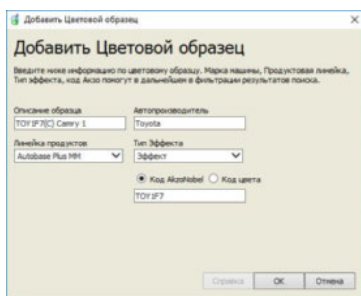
Добавить Цветовой образец

Добавить Цветовой образец

Введите ниже информацию по цветовому образцу. Марка машины, Продуктовая линейка, Тип эффекта, код Акзо помогут в дальнейшем в фильтрации результатов поиска.

Описание образца
TOY1F7(C) Camry 1

Автопроизводитель
Toyota

Линейка продуктов
Autobase Plus MM

Тип Эффекта
Эффект

Код AkzoNobel
Код цвета

TOY1F7

Справка
OK
Отмена